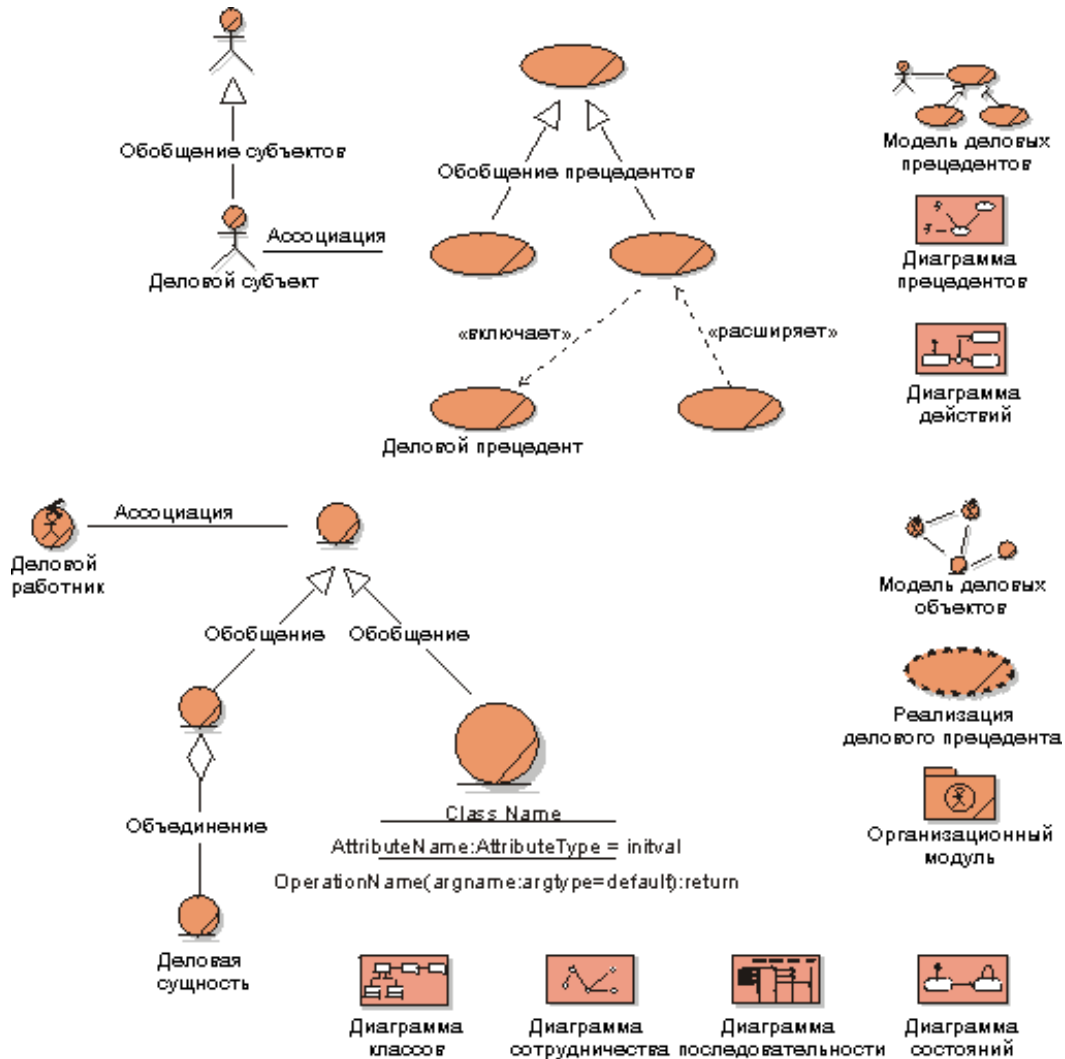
Обобщение субъектов

Ассоциация

Деловой субъект

Обобщение прецедентов

«включает»

«расширяет»

Деловой прецедент

Модель деловых прецедентов

Диаграмма прецедентов

Диаграмма действий

Ассоциация

Деловой работник

Обобщение

Обобщение

Объединение

Деловая сущность

Class Name

AttributeName:AttributeType = initval

OperationName(argname:argtype=default):return

Модель деловых объектов

Реализация делового прецедента

Организационный модуль

Диаграмма классов

Диаграмма сотрудничества

Диаграмма последовательности

Диаграмма состояний